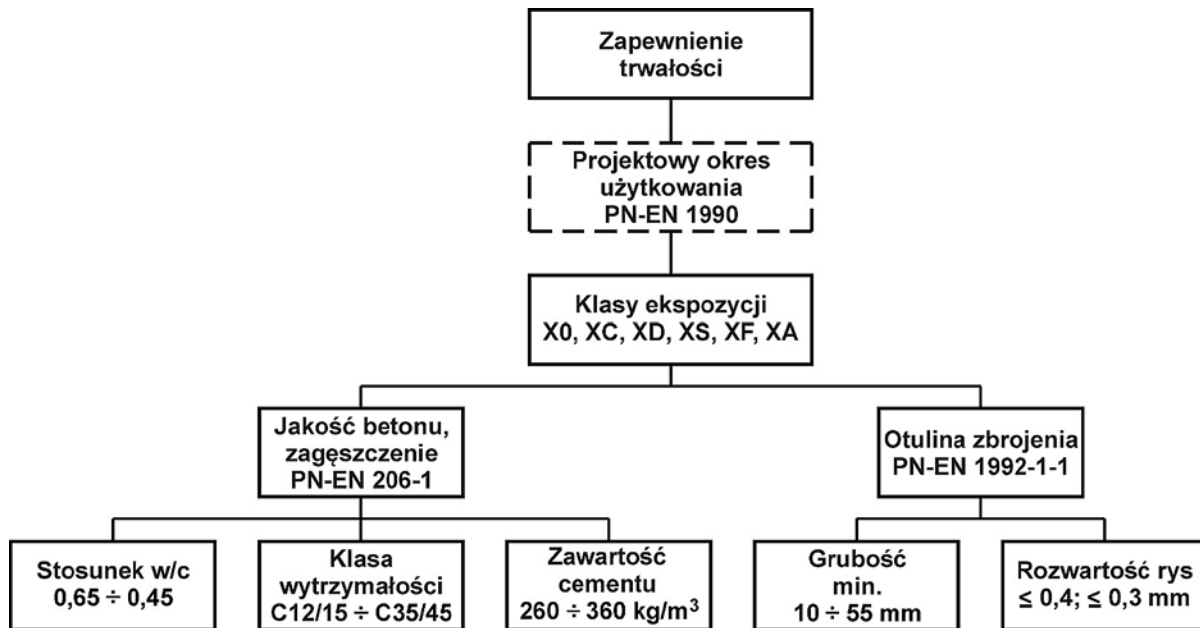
Zapewnienie trwałości

Projektowy okres użytkowania PN-EN 1990

Klasy ekspozycji X0, XC, XD, XS, XF, XA

Jakość betonu, zagęszczenie PN-EN 206-1

Otulina zbrojenia PN-EN 1992-1-1

Stosunek w/c $0,65 \div 0,45$

Klasa wytrzymałości $C12/15 \div C35/45$

Zawartość cementu $260 \div 360$ kg/m$^3$

Grubość min. $10 \div 55$ mm

Rozwartość rys $\leq 0,4$; $\leq 0,3$ mm